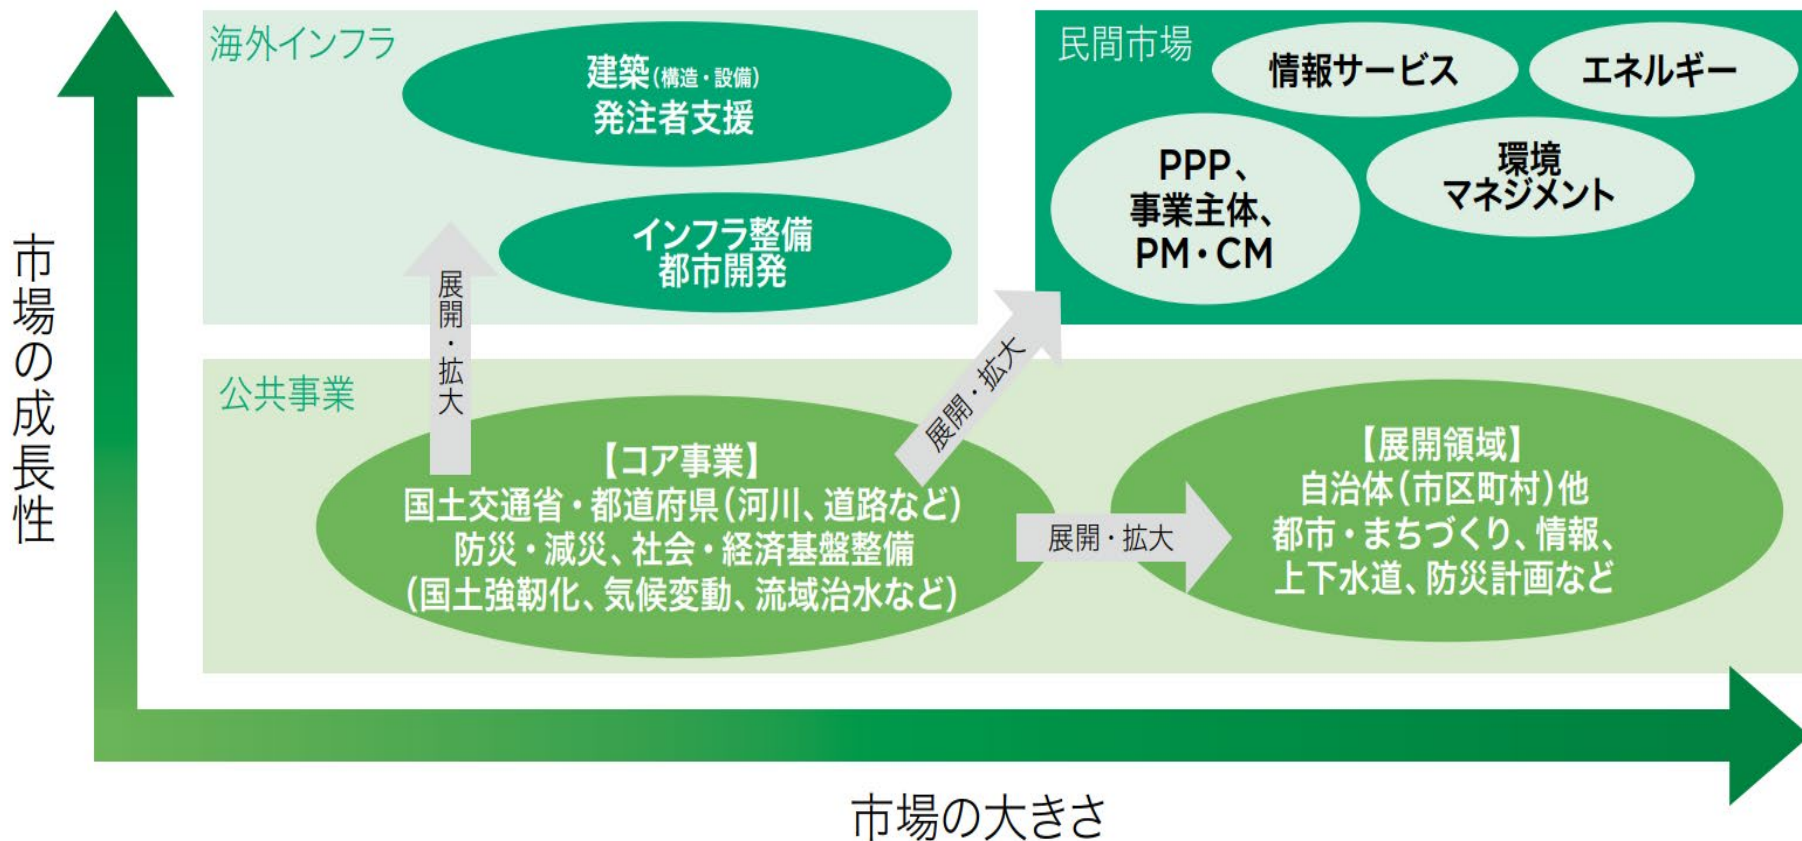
市場の成長性

海外インフラ

建築(構造・設備)
発注者支援

インフラ整備
都市開発

民間市場

情報サービス

エネルギー

PPP、
事業主体、
PM・CM

環境
マネジメント

展開・拡大

展開・拡大

公共事業

【コア事業】
国土交通省・都道府県(河川、道路など)
防災・減災、社会・経済基盤整備
(国土強靭化、気候変動、流域治水など)

展開・拡大

【展開領域】
自治体(市区町村)他
都市・まちづくり、情報、
上下水道、防災計画など

市場の大きさ